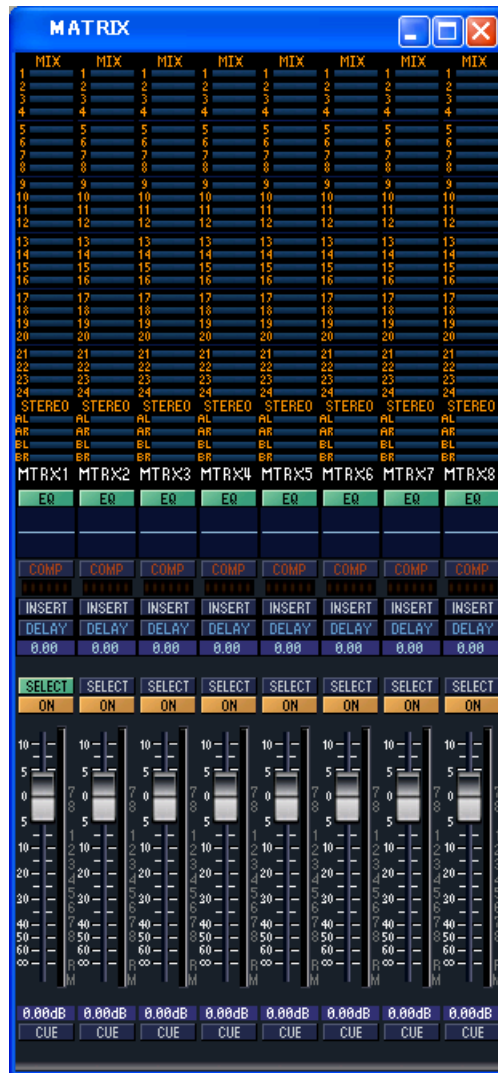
MATRIX

MIX MIX MIX MIX MIX MIX MIX MIX

1 2 3 4 5 6 7 8 9 10 11 12 13 14 15 16 17 18 19 20 21 22 23 24

STEREO STEREO STEREO STEREO STEREO STEREO STEREO STEREO

AL AR BL BR

MTRX1 MTRX2 MTRX3 MTRX4 MTRX5 MTRX6 MTRX7 MTRX8

| EQ | EQ | EQ | EQ | EQ | EQ | EQ | EQ |
|---|---|---|---|---|---|---|---|
| COMP | COMP | COMP | COMP | COMP | COMP | COMP | COMP |
| INSERT | INSERT | INSERT | INSERT | INSERT | INSERT | INSERT | INSERT |
| DELAY | DELAY | DELAY | DELAY | DELAY | DELAY | DELAY | DELAY |
| 0.00 | 0.00 | 0.00 | 0.00 | 0.00 | 0.00 | 0.00 | 0.00 |
| SELECT | SELECT | SELECT | SELECT | SELECT | SELECT | SELECT | SELECT |
| ON | ON | ON | ON | ON | ON | ON | ON |

10 5 0 5 10 20 30 40 50 60 ∞

7 8 1 2 3 4 5 6 7 8 R M

| 0.00dB | 0.00dB | 0.00dB | 0.00dB | 0.00dB | 0.00dB | 0.00dB | 0.00dB |
|---|---|---|---|---|---|---|---|
| CUE | CUE | CUE | CUE | CUE | CUE | CUE | CUE |